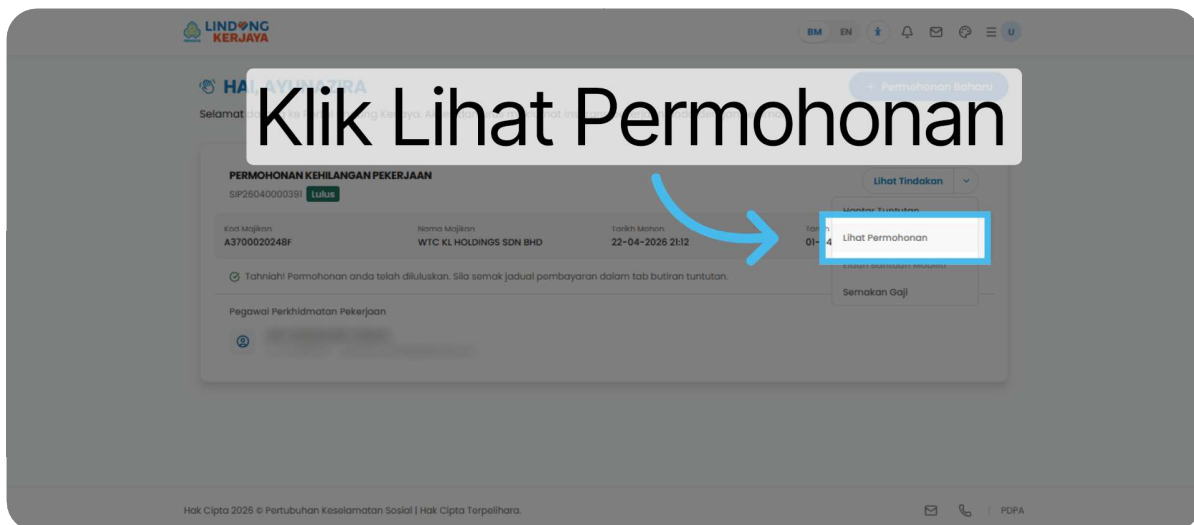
LINDUNG KERJAYA

BM EN U

HAI AYUNAZIRA

+ Permohonan Baharu

Selamat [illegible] Kerjaya. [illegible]

Klik Lihat Permohonan

PERMOHONAN KEHILANGAN PEKERJAAN

SIP26040000391 Lulus

Lihat Tindakan

Hantar Tuntutan

Lihat Permohonan

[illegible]

Semakan Gaji

| Kod Majikan | Nama Majikan | Tarikh Mohon | Tar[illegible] |
|---|---|---|---|
| A3700020248F | WTC KL HOLDINGS SDN BHD | 22-04-2026 21:12 | 01-4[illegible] |

Tahniah! Permohonan anda telah diluluskan. Sila semak jadual pembayaran dalam tab butiran tuntutan.

Pegawai Perkhidmatan Pekerjaan

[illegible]

Hak Cipta 2026 © Pertubuhan Keselamatan Sosial | Hak Cipta Terpelihara.

PDPA